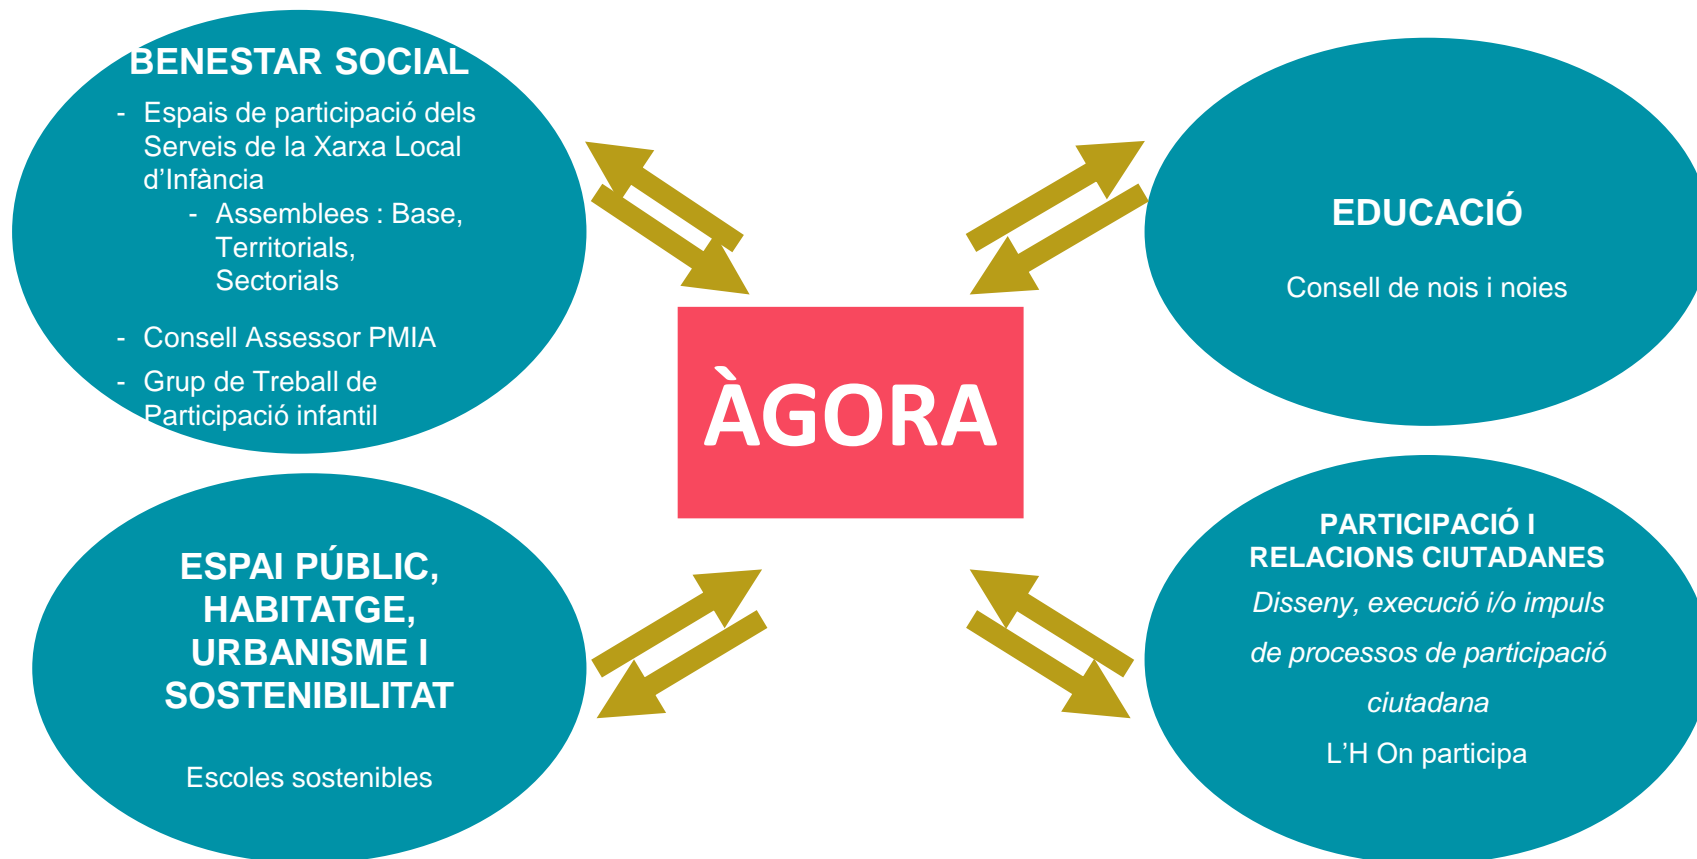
BENESTAR SOCIAL

- Espais de participació dels Serveis de la Xarxa Local d'Infància
  - Assemblees : Base, Territorials, Sectorials
- Consell Assessor PMIA
- Grup de Treball de Participació infantil

EDUCACIÓ

Consell de nois i noies

ÀGORA

ESPAI PÚBLIC, HABITATGE, URBANISME I SOSTENIBILITAT

Escoles sostenibles

PARTICIPACIÓ I RELACIONS CIUTADANES

*Disseny, execució i/o impuls de processos de participació ciutadana*

L'H On participa